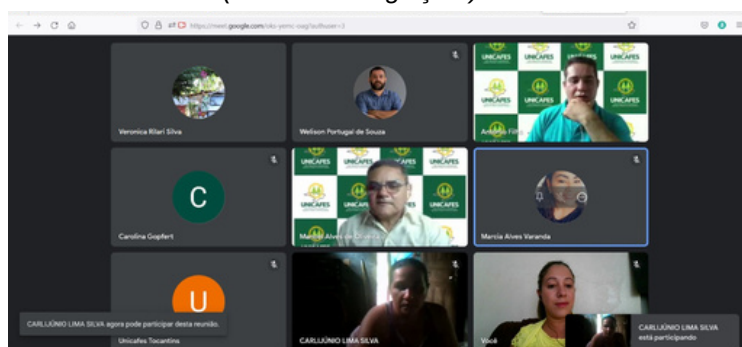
https://meet.google.com/oks-yemc-oag?authuser=2

Veronica Rilari Silva

Welison Portugal de Souza

UNICAFES

Anderson Filho

C

Carolina Gopfert

UNICAFES

Marcos Alves de Oliveira

Marcia Alves Varanda

U

Unicafes Tocantins

CARLIJÚNIO LIMA SILVA agora pode participar desta reunião.

CARLIJÚNIO LIMA SILVA

Você

CARLIJÚNIO LIMA SILVA está participando